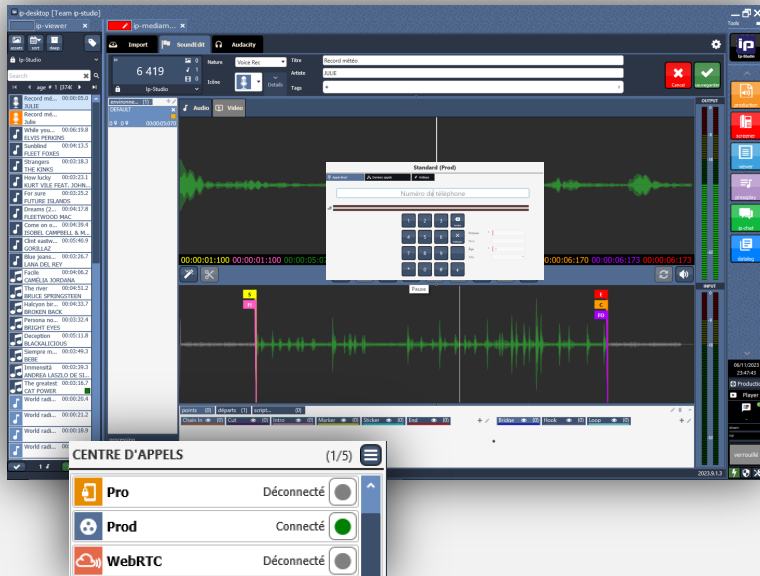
ip-desktop [Team ip-studio]

ip-viewer

ip-mediam...

Tools

Import

SoundEdit

Audacity

6 419

ip-Studio

Nature

Voice Rec

Icône

Détails

Titre

Record météo

Artiste

JULIE

Tags

Cancel

ip-Studio

Record mét... 00:00:05.0
JULIE

Record mé...
Julie

While you... 00:06:19.8
ELVIS PERKINS

Sunblind 00:04:13.5
FLEET FOXES

Strangers 00:03:18.3
THE KINKS

How lucky 00:03:23.1
KURT VILE FEAT. JOHN...

For sure 00:03:25.2
FUTURE ISLANDS

Dreams (2... 00:04:17.8
FLEETWOOD MAC

Come on o... 00:04:39.4
ISOBEL CAMPBELL & M...

Clint eastw... 00:05:40.9
GORILLAZ

Blue jeans... 00:03:26.7
LANA DEL REY

Facile 00:04:06.2
CAMELIA JORDANA

The river 00:04:51.2
BRUCE SPRINGSTEEN

Halcyon bir... 00:04:33.7
BROKEN BACK

Persona no... 00:03:32.4
BRIGHT EYES

Deception 00:05:11.8
BLACKALICIOUS

Siempre m... 00:03:49.3
BEBE

Immensità 00:03:39.3
ANDREA LASZLO DE SI...

The greatest 00:03:16.7
CAT POWER

World radi... 00:00:20.4

World radi... 00:01:21.2

World radi... 00:00:18.9

World radi...

DEFAULT

Audio

Video

OUTPUT

INPUT

Standard (Prod)

Numéro de téléphone

00:00:01:100 00:00:01:100

00:00:06:170 00:00:06:173 00:00:06:173

Pause

points

départs

script...

Chain In

Cut

Intro

Marker

Sticker

End

Bridge

Hook

Loop

production

screener

viewer

ip-chat

datalog

06/11/2023
23:47:43

Production

Player

verrouillé

2023.9.1.3

CENTRE D'APPELS

(1/5)

Pro

Déconnecté

Prod

Connecté

WebRTC

Déconnecté